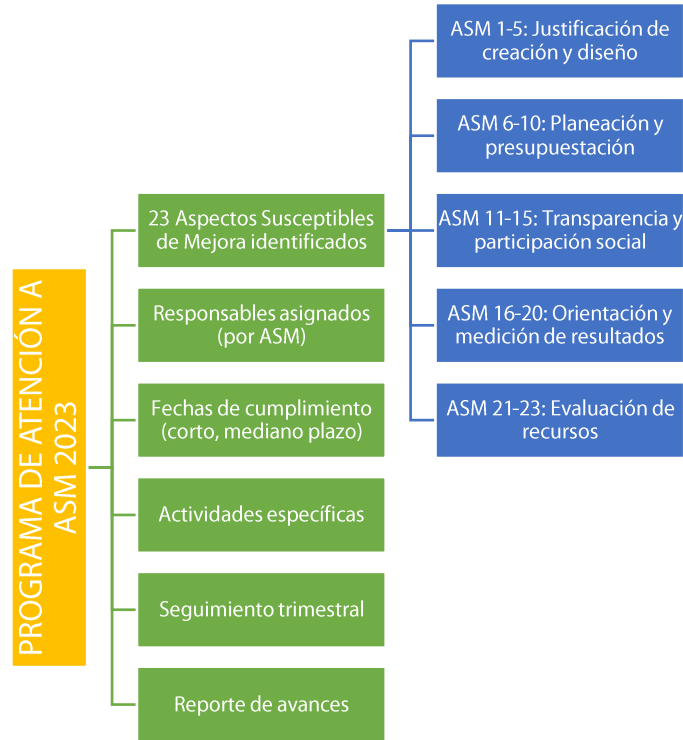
PROGRAMA DE ATENCIÓN A ASM 2023

23 Aspectos Susceptibles de Mejora identificados

ASM 1-5: Justificación de creación y diseño

ASM 6-10: Planeación y presupuestación

ASM 11-15: Transparencia y participación social

ASM 16-20: Orientación y medición de resultados

ASM 21-23: Evaluación de recursos

Responsables asignados (por ASM)

Fechas de cumplimiento (corto, mediano plazo)

Actividades específicas

Seguimiento trimestral

Reporte de avances